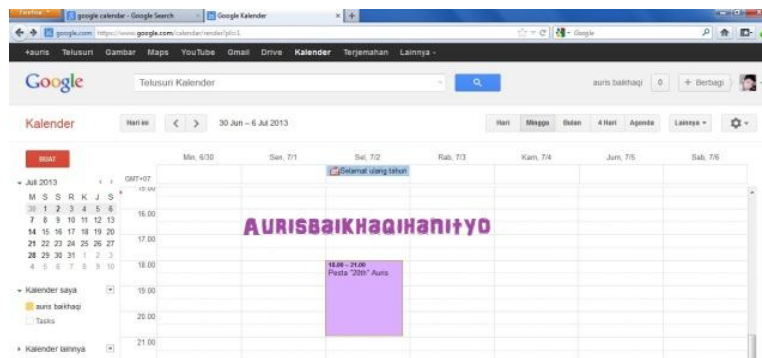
Firefox
google calendar - Google Search
Google Kalender
+
google.com https://www.google.com/calendar/render?pli=1
Google

+auris Telusuri Gambar Maps YouTube Gmail Drive Kalender Terjemahan Lainnya -

Google
Telusuri Kalender
auris baikhaqi 0 + Berbagi

Kalender
Hari ini < > 30 Jun – 6 Jul 2013
Hari Minggu Bulan 4 Hari Agenda Lainnya

BUAT
Jul 2013

| M | S | S | R | K | J | S |
|---|---|---|---|---|---|---|
| 30 | 1 | 2 | 3 | 4 | 5 | 6 |
| 7 | 8 | 9 | 10 | 11 | 12 | 13 |
| 14 | 15 | 16 | 17 | 18 | 19 | 20 |
| 21 | 22 | 23 | 24 | 25 | 26 | 27 |
| 28 | 29 | 30 | 31 | 1 | 2 | 3 |
| 4 | 5 | 6 | 7 | 8 | 9 | 10 |

Kalender saya
auris baikhaqi
Tasks

Kalender lainnya

GMT+07
Min, 6/30 Sen, 7/1 Sel, 7/2 Rab, 7/3 Kam, 7/4 Jum, 7/5 Sab, 7/6
Selamat ulang tahun
15.00
16.00
17.00
18.00
19.00
20.00
21.00

AurisBaikhaqiHanityo

18.00 – 21.00
Pesta "20th" Auris